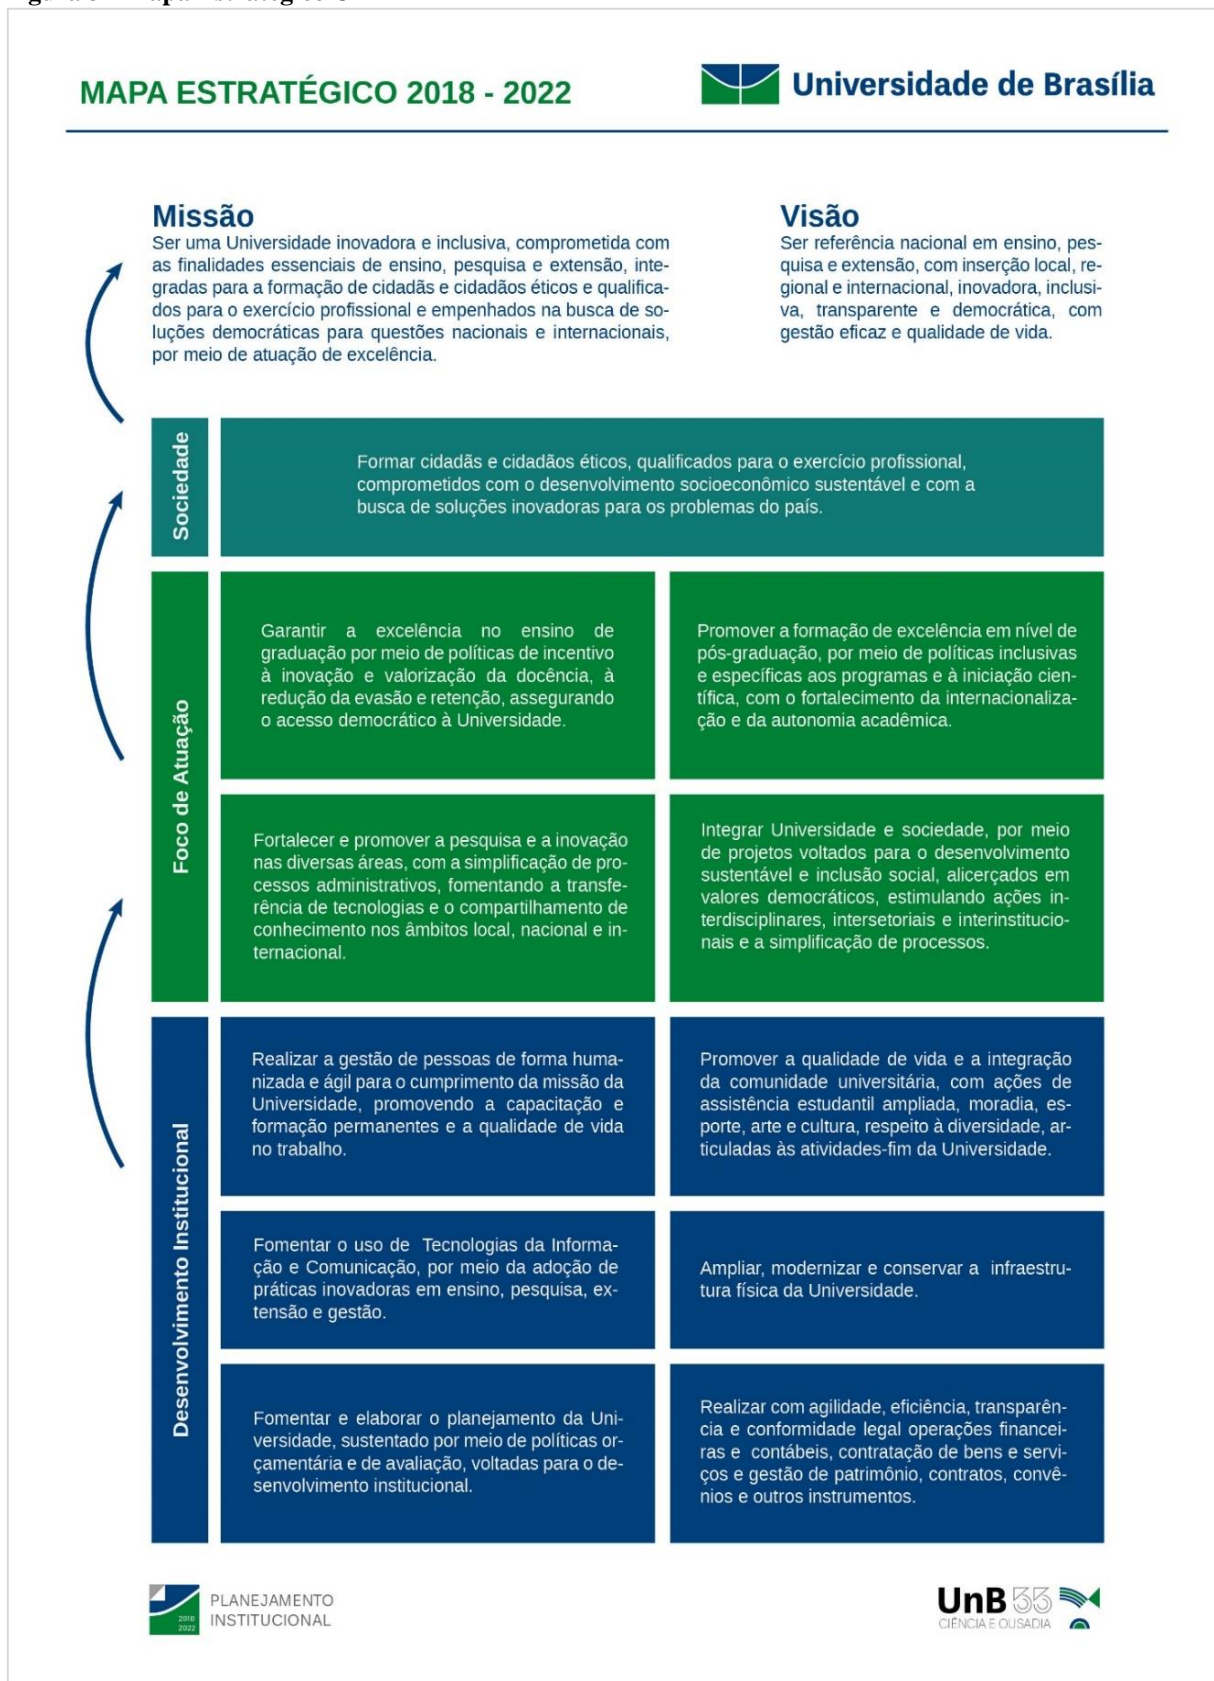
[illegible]

MAPA ESTRATÉGICO 2018 - 2022

Universidade de Brasília

Missão
Ser uma Universidade inovadora e inclusiva, comprometida com as finalidades essenciais de ensino, pesquisa e extensão, integradas para a formação de cidadãs e cidadãos éticos e qualificados para o exercício profissional e empenhados na busca de soluções democráticas para questões nacionais e internacionais, por meio de atuação de excelência.

Visão
Ser referência nacional em ensino, pesquisa e extensão, com inserção local, regional e internacional, inovadora, inclusiva, transparente e democrática, com gestão eficaz e qualidade de vida.

Sociedade

Formar cidadãs e cidadãos éticos, qualificados para o exercício profissional, comprometidos com o desenvolvimento socioeconômico sustentável e com a busca de soluções inovadoras para os problemas do país.

Foco de Atuação

Garantir a excelência no ensino de graduação por meio de políticas de incentivo à inovação e valorização da docência, à redução da evasão e retenção, assegurando o acesso democrático à Universidade.

Promover a formação de excelência em nível de pós-graduação, por meio de políticas inclusivas e específicas aos programas e à iniciação científica, com o fortalecimento da internacionalização e da autonomia acadêmica.

Fortalecer e promover a pesquisa e a inovação nas diversas áreas, com a simplificação de processos administrativos, fomentando a transferência de tecnologias e o compartilhamento de conhecimento nos âmbitos local, nacional e internacional.

Integrar Universidade e sociedade, por meio de projetos voltados para o desenvolvimento sustentável e inclusão social, alicerçados em valores democráticos, estimulando ações interdisciplinares, intersetoriais e interinstitucionais e a simplificação de processos.

Desenvolvimento Institucional

Realizar a gestão de pessoas de forma humanizada e ágil para o cumprimento da missão da Universidade, promovendo a capacitação e formação permanentes e a qualidade de vida no trabalho.

Promover a qualidade de vida e a integração da comunidade universitária, com ações de assistência estudantil ampliada, moradia, esporte, arte e cultura, respeito à diversidade, articuladas às atividades-fim da Universidade.

Fomentar o uso de Tecnologias da Informação e Comunicação, por meio da adoção de práticas inovadoras em ensino, pesquisa, extensão e gestão.

Ampliar, modernizar e conservar a infraestrutura física da Universidade.

Fomentar e elaborar o planejamento da Universidade, sustentado por meio de políticas orçamentária e de avaliação, voltadas para o desenvolvimento institucional.

Realizar com agilidade, eficiência, transparência e conformidade legal operações financeiras e contábeis, contratação de bens e serviços e gestão de patrimônio, contratos, convênios e outros instrumentos.

2018 2022 PLANEJAMENTO INSTITUCIONAL

UnB 55 CIÊNCIA E OUSADIA